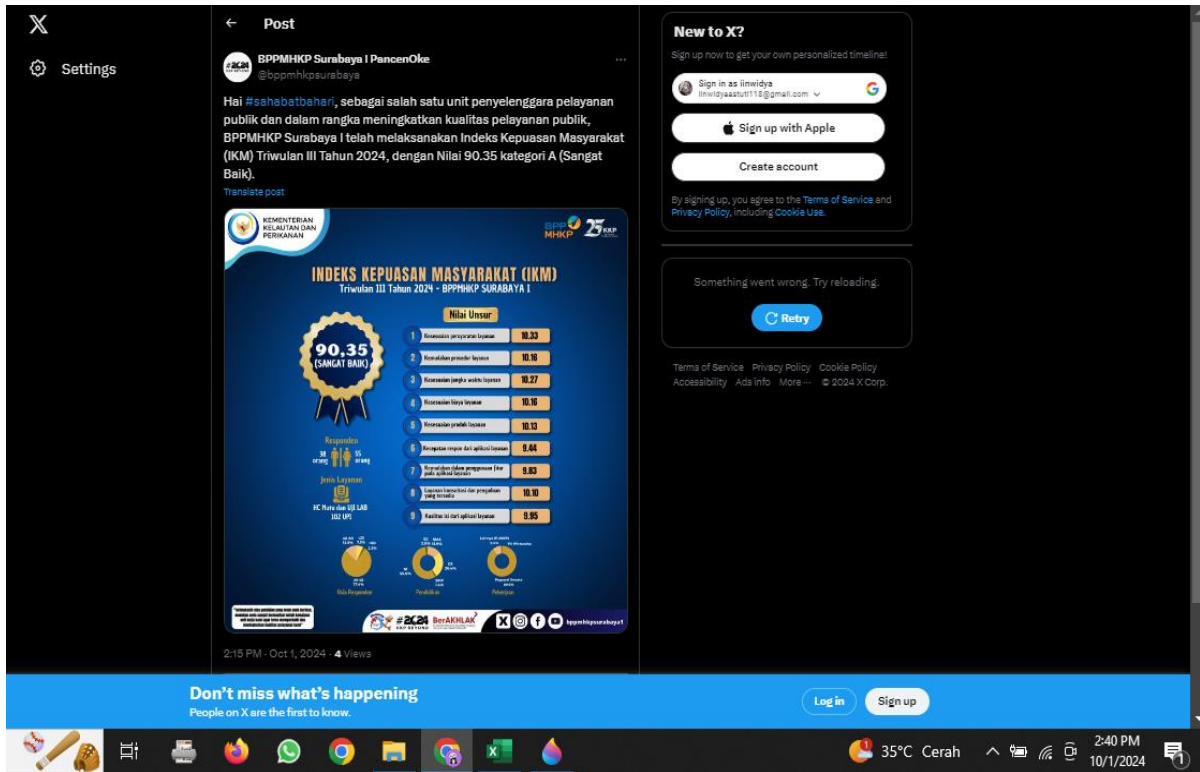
Settings

Post

BPPMHKP Surabaya I PancenOke
@bppmhkpsurabaya

Hai #sahabatbahari, sebagai salah satu unit penyelenggara pelayanan publik dan dalam rangka meningkatkan kualitas pelayanan publik, BPPMHKP Surabaya I telah melaksanakan Indeks Kepuasan Masyarakat (IKM) Triwulan III Tahun 2024, dengan Nilai 90.35 kategori A (Sangat Baik).

Translate post

KEMENTERIAN KELAUTAN DAN PERIKANAN

BPPMHKP 25 KKP

INDEKS KEPUASAN MASYARAKAT (IKM)
Triwulan III Tahun 2024 - BPPMHKP SURABAYA I

90,35
(SANGAT BAIK)

Nilai Unsur

| | | |
|---|---|---|
| 1 | Kesesuaian persyaratan layanan | 10.33 |
| 2 | Kemudahan prosedur layanan | 10.18 |
| 3 | Kesesuaian jangka waktu layanan | 10.27 |
| 4 | Kesesuaian biaya layanan | 10.16 |
| 5 | Kesesuaian produk layanan | 10.13 |
| 6 | Kecepatan respon dari aplikasi layanan | 9.44 |
| 7 | Kemudahan dalam penggunaan fitur pada aplikasi layanan | 9.83 |
| 8 | Layanan konsultasi dan pengaduan yang tersedia | 10.10 |
| 9 | Kualitas isi dari aplikasi layanan | 9.95 |

Responden
38 orang 55 orang

Jenis Layanan
HC Mutu dan UJI LAB
102 LPS

Usia Responden Pendidikan Pekerjaan

#2024 BerAKHLAK bppmhkpsurabaya1

2:15 PM · Oct 1, 2024 · 4 Views

New to X?
Sign up now to get your own personalized timeline!
Sign in as iinwidya
iinwidyaastuti118@gmail.com
Sign up with Apple
Create account
By signing up, you agree to the Terms of Service and Privacy Policy, including Cookie Use.

Something went wrong. Try reloading.
Retry

Terms of Service Privacy Policy Cookie Policy Accessibility Ads info More··· © 2024 X Corp.

Don't miss what's happening
People on X are the first to know.
Log in Sign up

35°C Cerah 2:40 PM 10/1/2024